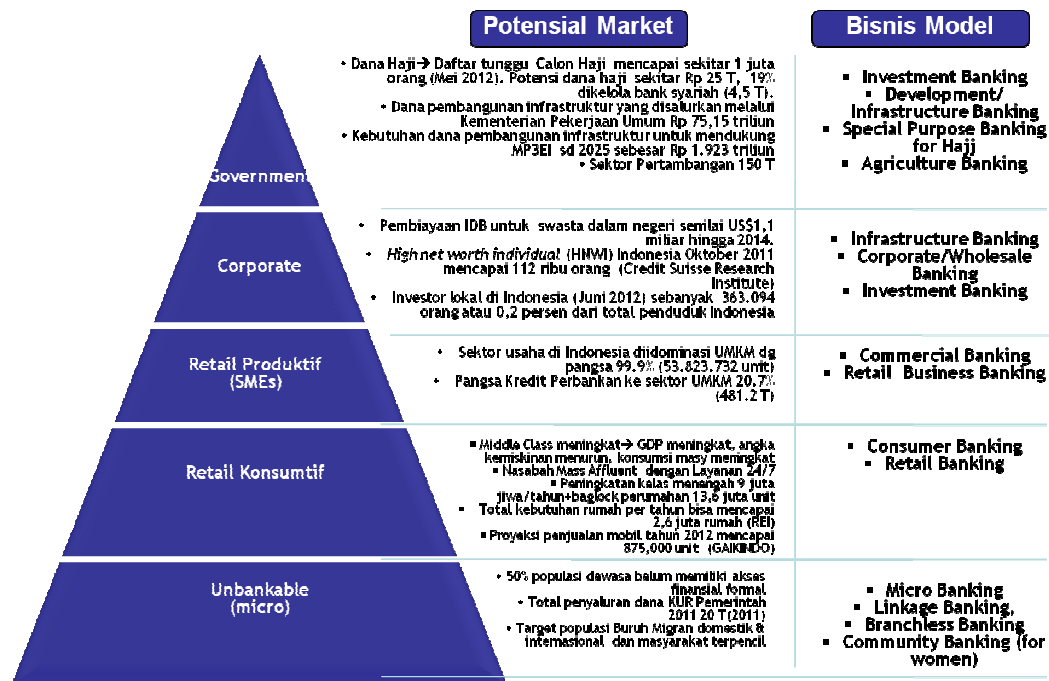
Potensial Market

Bisnis Model

Government

• Dana Haji→ Daftar tunggu Calon Haji mencapai sekitar 1 juta orang (Mei 2012). Potensi dana haji sekitar Rp 25 T, 19% dikelola bank syariah (4,5 T).
• Dana pembangunan infrastruktur yang disalurkan melalui Kementerian Pekerjaan Umum Rp 75,15 triliun
• Kebutuhan dana pembangunan infrastruktur untuk mendukung MP3EI sd 2025 sebesar Rp 1.923 triliun
• Sektor Pertambangan 150 T

▪ Investment Banking
▪ Development/ Infrastructure Banking
▪ Special Purpose Banking for Hajj
▪ Agriculture Banking

Corporate

• Pembiayaan IDB untuk swasta dalam negeri senilai US$1,1 miliar hingga 2014.
• High net worth individual (HNWI) Indonesia Oktober 2011 mencapai 112 ribu orang (Credit Suisse Research Institute)
• Investor lokal di Indonesia (Juni 2012) sebanyak 363.094 orang atau 0,2 persen dari total penduduk Indonesia

▪ Infrastructure Banking
▪ Corporate/Wholesale Banking
▪ Investment Banking

Retail Produktif (SMEs)

• Sektor usaha di Indonesia didominasi UMKM dg pangsa 99.9% (53.823.732 unit)
• Pangsa Kredit Perbankan ke sektor UMKM 20,7% (481.2 T)

▪ Commercial Banking
▪ Retail Business Banking

Retail Konsumtif

▪ Middle Class meningkat→ GDP meningkat, angka kemiskinan menurun, konsumsi masy meningkat
▪ Nasabah Mass Affluent dengan Layanan 24/7
▪ Peningkatan kelas menangah 9 juta jiwa/tahun+baglock perumahan 13,6 juta unit
▪ Total kebutuhan rumah per tahun bisa mencapai 2,6 juta rumah (REI)
▪ Proyeksi penjualan mobil tahun 2012 mencapai 875,000 unit (GAIKINDO)

▪ Consumer Banking
▪ Retail Banking

Unbankable (micro)

• 50% populasi dewasa belum memiliki akses finansial formal
• Total penyaluran dana KUR Pemerintah 2011 20 T(2011)
• Target populasi Buruh Migran domestik & internasional dan masyarakat terpencil

▪ Micro Banking
▪ Linkage Banking,
▪ Branchless Banking
▪ Community Banking (for women)